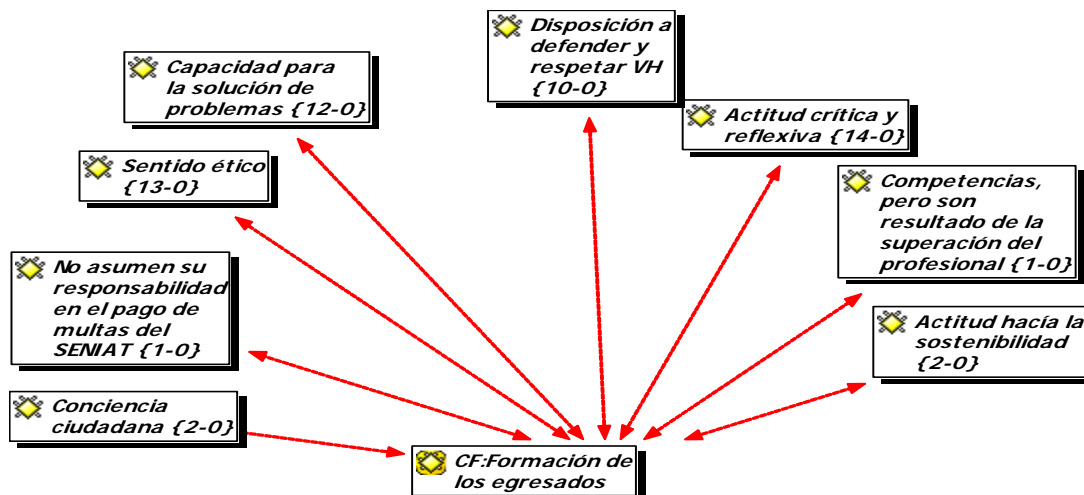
Disposición a defender y respetar VH {10-0}

Capacidad para la solución de problemas {12-0}

Actitud crítica y reflexiva {14-0}

Sentido ético {13-0}

Competencias, pero son resultado de la superación del profesional {1-0}

No asumen su responsabilidad en el pago de multas del SENIAT {1-0}

Actitud hacía la sostenibilidad {2-0}

Conciencia ciudadana {2-0}

CF:Formación de los egresados